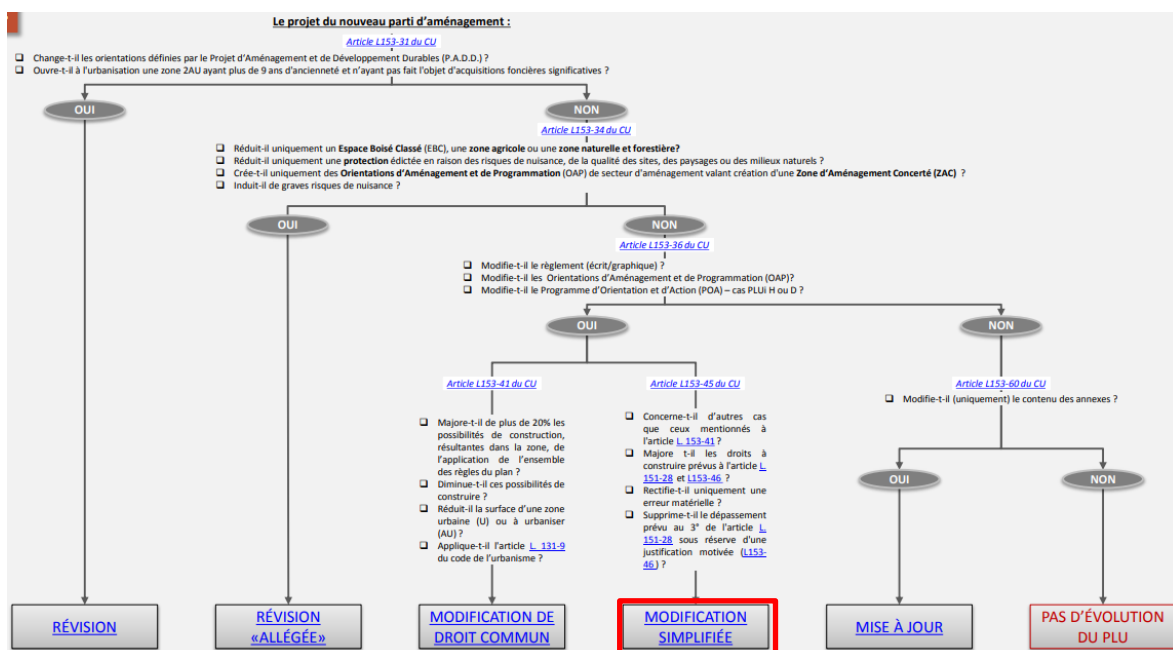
Le projet du nouveau parti d'aménagement :

Article L153-31 du CU

❑ Change-t-il les orientations définies par le Projet d'Aménagement et de Développement Durables (P.A.D.D.) ?
❑ Ouvre-t-il à l'urbanisation une zone 2AU ayant plus de 9 ans d'ancienneté et n'ayant pas fait l'objet d'acquisitions foncières significatives ?

OUI

NON

Article L153-34 du CU

❑ Réduit-il uniquement un Espace Boisé Classé (EBC), une zone agricole ou une zone naturelle et forestière?
❑ Réduit-il uniquement une protection édictée en raison des risques de nuisance, de la qualité des sites, des paysages ou des milieux naturels ?
❑ Crée-t-il uniquement des Orientations d'Aménagement et de Programmation (OAP) de secteur d'aménagement valant création d'une Zone d'Aménagement Concerté (ZAC) ?
❑ Induit-il de graves risques de nuisance ?

OUI

NON

Article L153-36 du CU

❑ Modifie-t-il le règlement (écrit/graphique) ?
❑ Modifie-t-il les Orientations d'Aménagement et de Programmation (OAP)?
❑ Modifie-t-il le Programme d'Orientation et d'Action (POA) – cas PLUi H ou D ?

OUI

NON

Article L153-41 du CU

❑ Majore-t-il de plus de 20% les possibilités de construction, résultantes dans la zone, de l'application de l'ensemble des règles du plan ?
❑ Diminue-t-il ces possibilités de construire ?
❑ Réduit-il la surface d'une zone urbaine (U) ou à urbaniser (AU) ?
❑ Applique-t-il l'article L. 131-9 du code de l'urbanisme ?

Article L153-45 du CU

❑ Concerne-t-il d'autres cas que ceux mentionnés à l'article L. 153-41 ?
❑ Majore t-il les droits à construire prévus à l'article L. 151-28 et L153-46 ?
❑ Rectifie-t-il uniquement une erreur matérielle ?
❑ Supprime-t-il le dépassement prévu au 3° de l'article L. 151-28 sous réserve d'une justification motivée (L153-46) ?

Article L153-60 du CU

❑ Modifie-t-il (uniquement) le contenu des annexes ?

OUI

NON

RÉVISION

RÉVISION «ALLÉGÉE»

MODIFICATION DE DROIT COMMUN

MODIFICATION SIMPLIFIÉE

MISE À JOUR

PAS D'ÉVOLUTION DU PLU